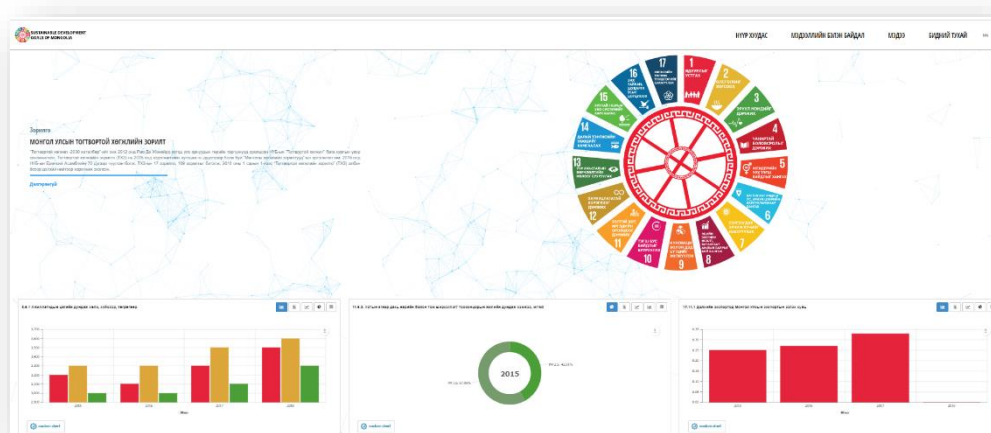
SUSTAINABLE DEVELOPMENT GOALS OF MONGOLIA

НҮҮР ХУУДАС

МЭДЭЭЛЛИЙН БҮЛЭН БАЙДАЛ

МЭДЭЭ

БИДНИЙ ТУХАЙ

Зорилго

МОНГОЛ УЛСЫН ТОГТВОРТОЙ ХӨГЖЛИЙН ЗОРИЛТ

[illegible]

Дэлгэрэнгүй

1
2
3
4
5
6
7
8
9
10
11
12
13
14
15
16
17

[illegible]

2015

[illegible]